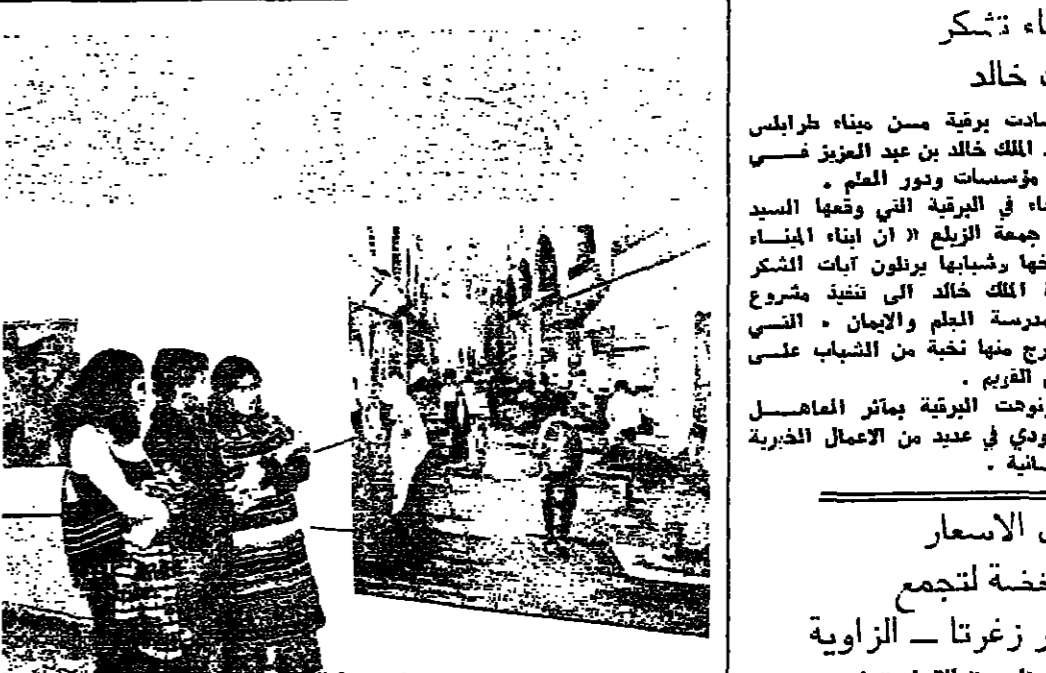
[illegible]اء تشكر
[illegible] خالد

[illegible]صادت برقية مسن ميناء طرابلس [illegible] الملك خالد بن عبد العزيز فـــي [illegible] مؤسسات ودور العلم .
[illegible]ناء في البرقية التي وقعها السيد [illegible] جمعة الزبلع « ان ابناء الميناء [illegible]خها وشبابها يرتلون آيات الشكر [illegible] الملك خالد الى تنفيذ مشروع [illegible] مدرسة العلم والايمان . التـي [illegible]رج منها نخبة من الشباب علـى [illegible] القويم .
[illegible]نوهت البرقية بمآثر العاهـــل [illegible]ودي في عديد من الاعمال الخيرية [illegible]انية .

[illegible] الاسعار
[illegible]فضة لتجمع
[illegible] زغرتا — الزاوية